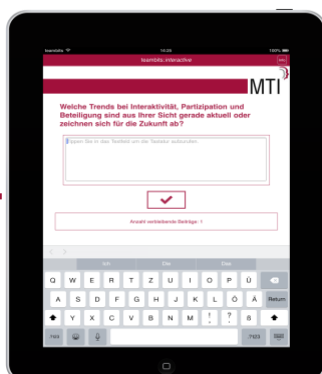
teambits 14:29 100%

teambits::interactive

MTI

Welche Trends bei Interaktivität, Partizipation und Beteiligung sind aus Ihrer Sicht gerade aktuell oder zeichnen sich für die Zukunft ab?

Tippen Sie in das Textfeld um die Tastatur aufzurufen

Anzahl verbleibende Beiträge: 1

Ich Die Das

Q W E R T Z U I O P Ü

A S D F G H J K L Ö Ä Return

Y X C V B N M ! ? .

.?123 .?123